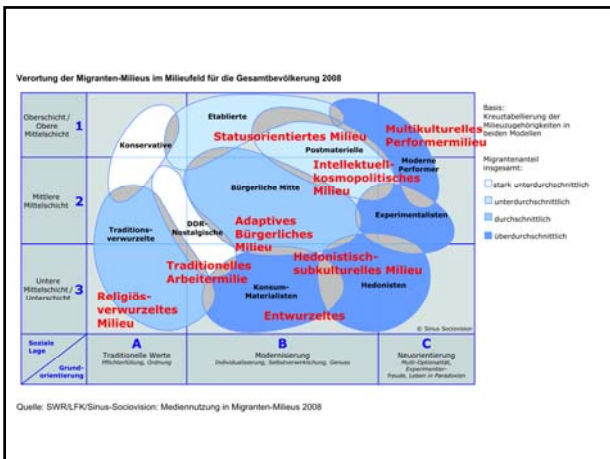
Verortung der Migranten-Milieus im Milieufeld für die Gesamtbevölkerung 2008

Oberschicht / Obere Mittelschicht 1

Mittlere Mittelschicht 2

Untere Mittelschicht / Unterschicht 3

Etablierte

Konservative

Postmaterielle

Moderne Performer

Bürgerliche Mitte

Traditionsverwurzelte

DDR-Nostalgische

Experimentalisten

Konsum-Materialisten

Hedonisten

Statusorientiertes Milieu

Multikulturelles Performermilieu

Intellektuell-kosmopolitisches Milieu

Adaptives Bürgerliches Milieu

Traditionelles Arbeitermilieu

Hedonistisch-subkulturelles Milieu

Religiös-verwurzeltes Milieu

Entwurzeltes

© Sinus Sociovision

Soziale Lage

Grund-orientierung

A
Traditionelle Werte
Pflichterfüllung, Ordnung

B
Modernisierung
Individualisierung, Selbstverwirklichung, Genuss

C
Neuorientierung
Multi-Optionalität, Experimentier-freude, Leben in Paradoxien

Basis: Kreuztabellierung der Milieuzugehörigkeiten in beiden Modellen

Migrantenanteil insgesamt:
stark unterdurchschnittlich
unterdurchschnittlich
durchschnittlich
überdurchschnittlich

Quelle: SWR/LFK/Sinus-Sociovision: Mediennutzung in Migranten-Milieus 2008